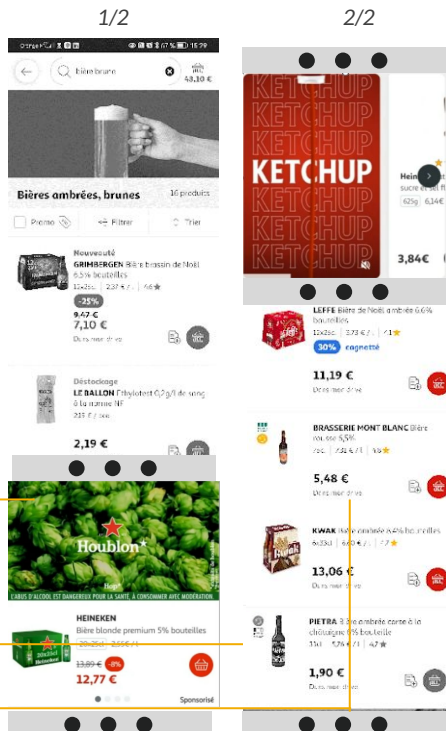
1/2

2/2

Orange F 15:29

bière brune

48,10 €

Bières ambrées, brunes

16 produits

Promo

Filtrer

Trier

Nouveauté

GRIMBERGEN Bière brassin de Noël 6,5% bouteilles

12x25cl | 2,37 € / l | 4,6★

-25%

9,47 €

7,10 €

Dans mon drive

Déstockage

LE BALLON Ethylotest 0,2g/l de sang à la norme NF

2,19 €

Houblon★

L'ABUS D'ALCOOL EST DANGEREUX POUR LA SANTÉ, À CONSOMMER AVEC MODÉRATION

HEINEKEN

Bière blonde premium 5% bouteilles

13,89 € -8%

12,77 €

Sponsorisé

KETCHUP

KETCHUP

3,84€

LEFFE Bière de Noël ambrée 6,6% bouteilles

12x25cl | 3,73 € / l | 4,1★

30% cagnotté

11,19 €

Dans mon drive

BRASSERIE MONT BLANC Bière rousse 6,5%

5,48 €

Dans mon drive

KWAK Bière ambrée 8,4% bouteilles

13,06 €

PIETRA Bière ambrée corse à la châtaigne 6% bouteille

1,90 €

Dans mon drive